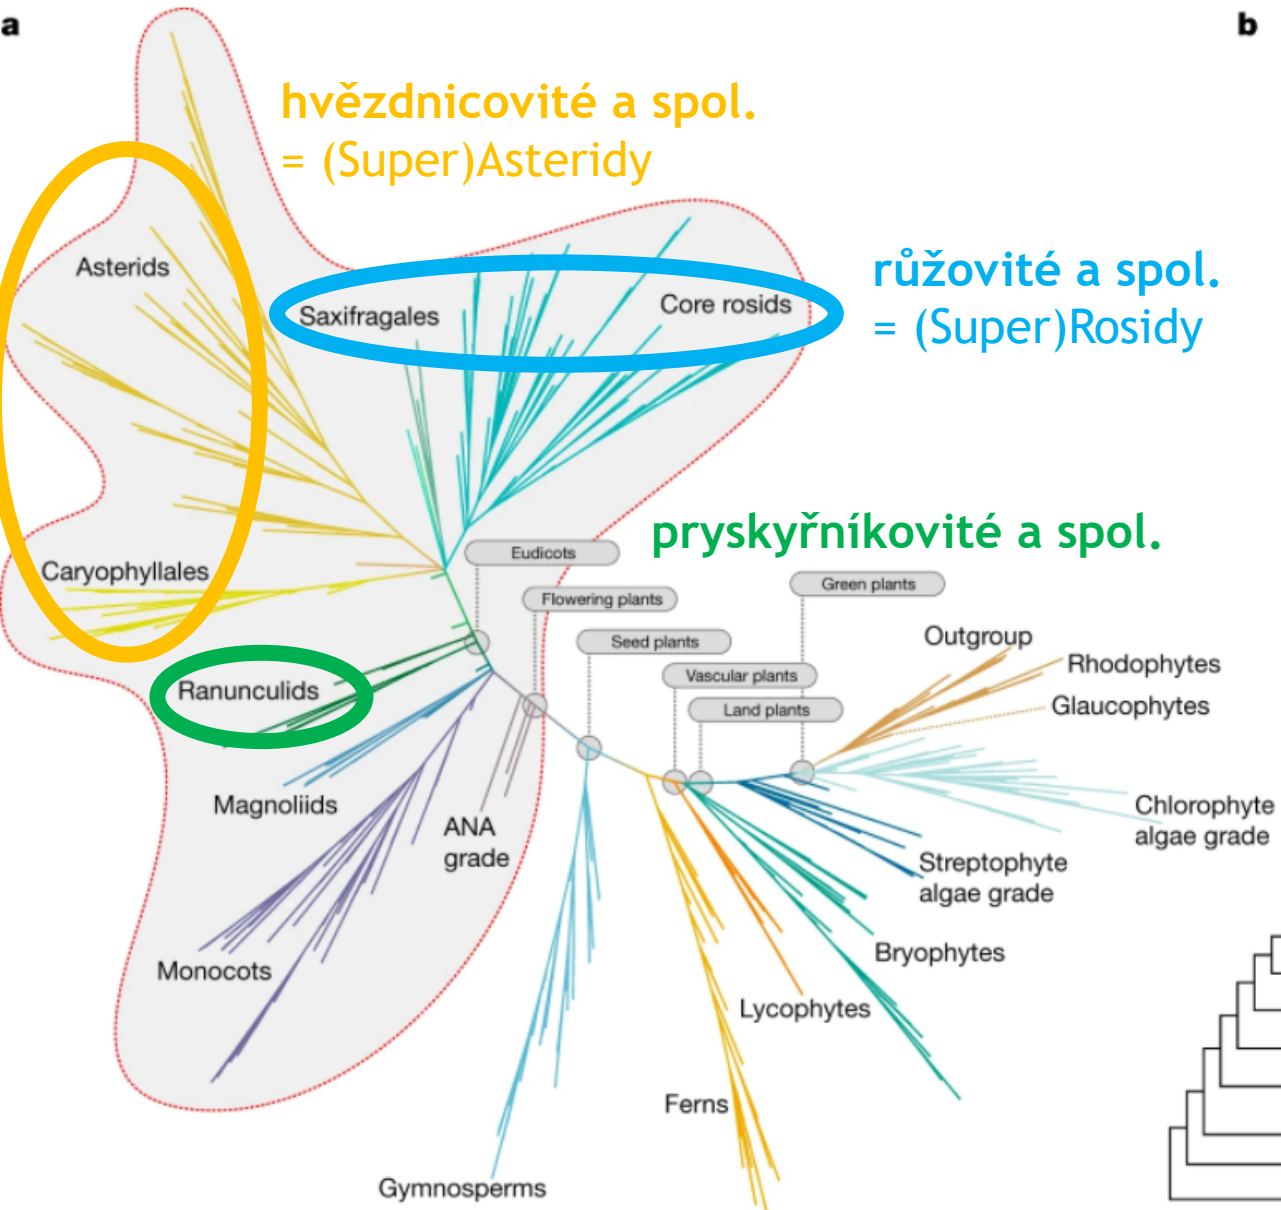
a

b

hvězdnicovité a spol.
= (Super)Asteridy

růžovité a spol.
= (Super)Rosidy

pryskyřníkovité a spol.

Asterids

Saxifragales

Core rosids

Caryophyllales

Ranunculids

Magnoliids

ANA grade

Monocots

Gymnosperms

Ferns

Lycophytes

Bryophytes

Streptophyte algae grade

Chlorophyte algae grade

Glaucophytes

Rhodophytes

Outgroup

Eudicots

Flowering plants

Seed plants

Vascular plants

Land plants

Green plants